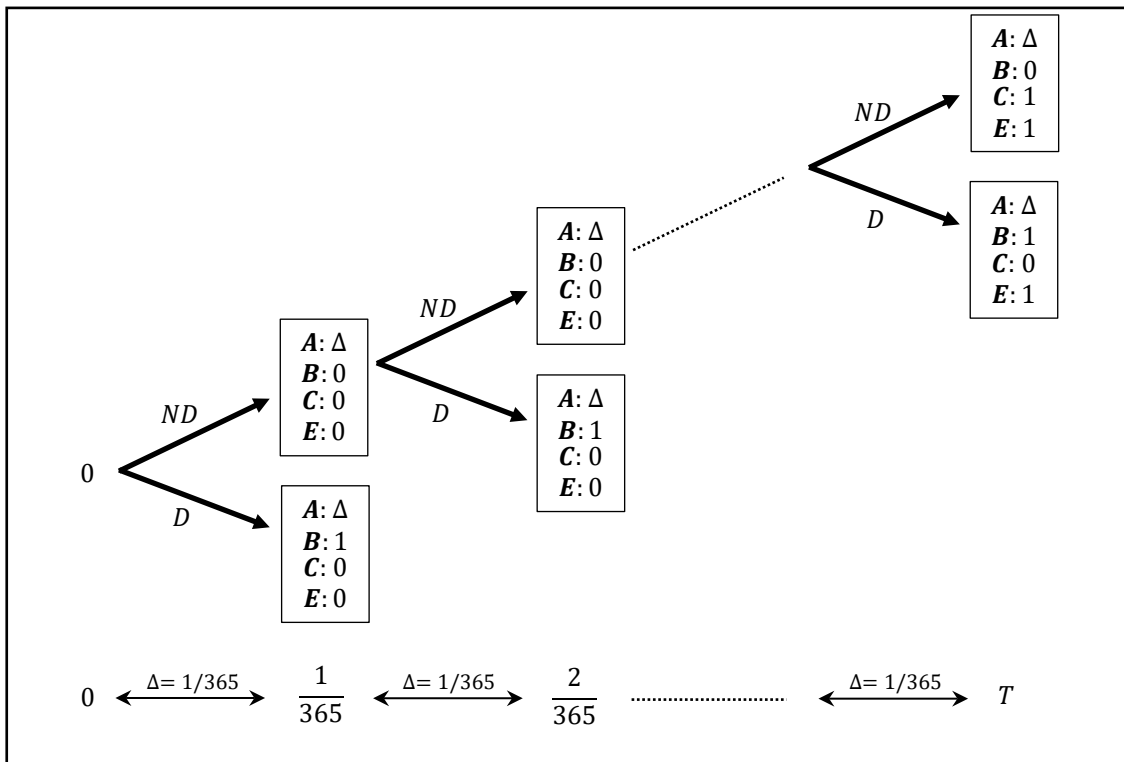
$ND$

$D$

$\boldsymbol{A}: \Delta$
$\boldsymbol{B}: 0$
$\boldsymbol{C}: 1$
$\boldsymbol{E}: 1$

$\boldsymbol{A}: \Delta$
$\boldsymbol{B}: 1$
$\boldsymbol{C}: 0$
$\boldsymbol{E}: 1$

$ND$

$D$

$\boldsymbol{A}: \Delta$
$\boldsymbol{B}: 0$
$\boldsymbol{C}: 0$
$\boldsymbol{E}: 0$

$\boldsymbol{A}: \Delta$
$\boldsymbol{B}: 1$
$\boldsymbol{C}: 0$
$\boldsymbol{E}: 0$

$ND$

$D$

0

$\boldsymbol{A}: \Delta$
$\boldsymbol{B}: 0$
$\boldsymbol{C}: 0$
$\boldsymbol{E}: 0$

$\boldsymbol{A}: \Delta$
$\boldsymbol{B}: 1$
$\boldsymbol{C}: 0$
$\boldsymbol{E}: 0$

0 $\Delta = 1/365$ $\frac{1}{365}$ $\Delta = 1/365$ $\frac{2}{365}$ $\Delta = 1/365$ $T$